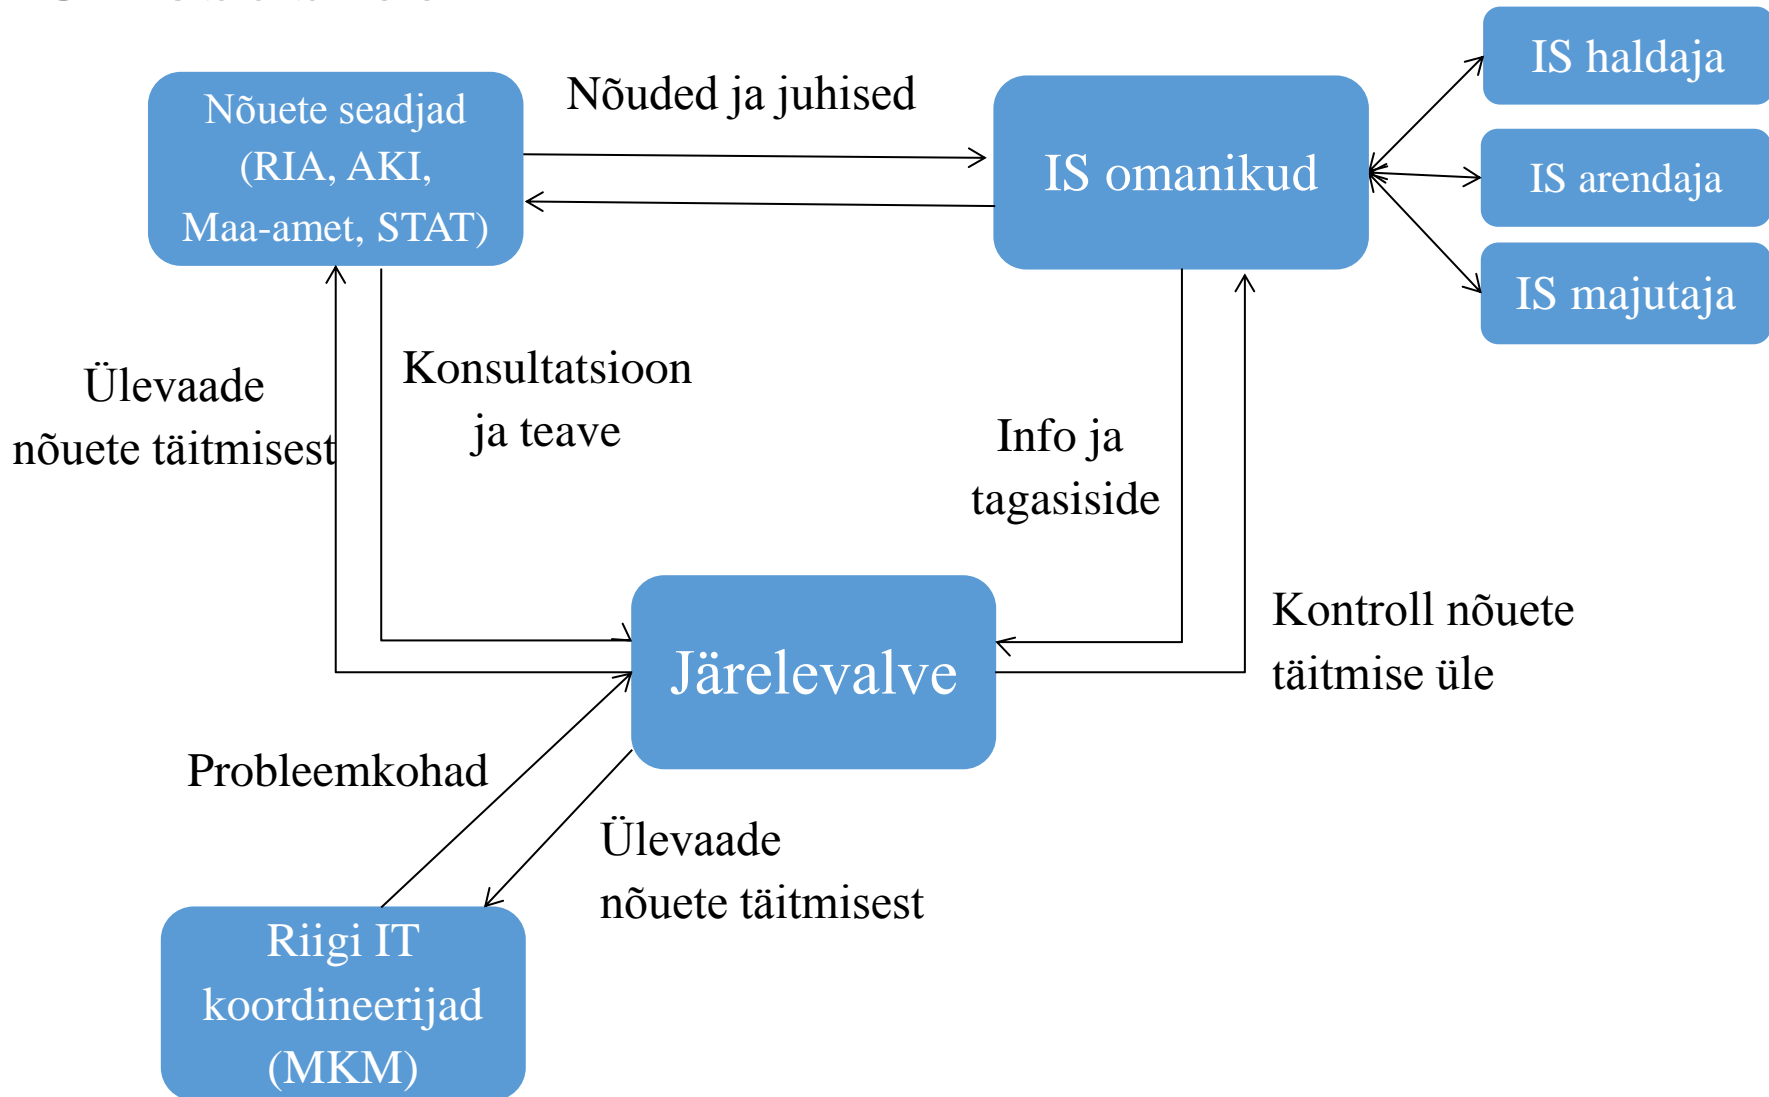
Nõuete seadjad (RIA, AKI, Maa-amet, STAT)

Nõuded ja juhised

IS omanikud

IS haldaja

IS arendaja

IS majutaja

Ülevaade nõuete täitmisest

Konsultatsioon ja teave

Info ja tagasiside

Kontroll nõuete täitmise üle

Järelevalve

Probleemkohad

Ülevaade nõuete täitmisest

Riigi IT koordineerijad (MKM)